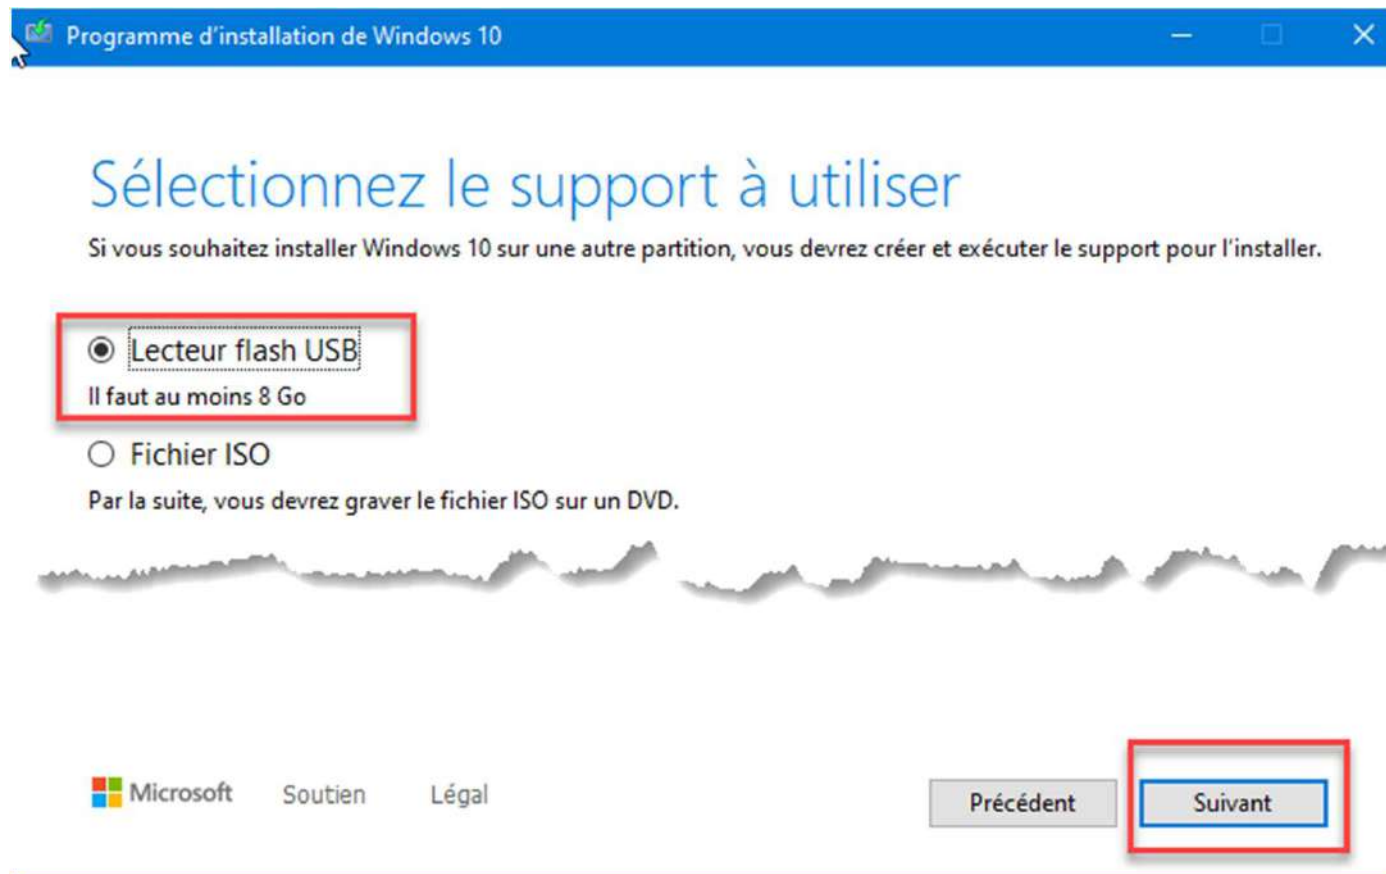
Programme d'installation de Windows 10

Sélectionnez le support à utiliser

Si vous souhaitez installer Windows 10 sur une autre partition, vous devrez créer et exécuter le support pour l'installer.

Lecteur flash USB
Il faut au moins 8 Go

Fichier ISO
Par la suite, vous devrez graver le fichier ISO sur un DVD.

Microsoft Soutien Légal

Précédent Suivant